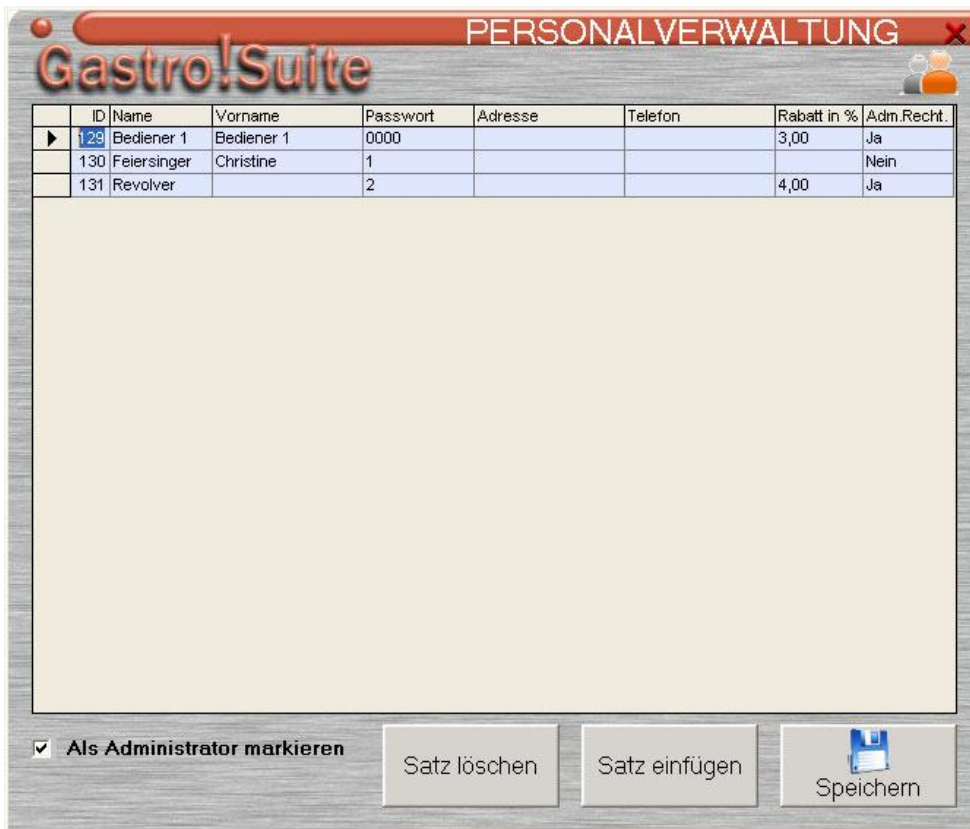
Gastro!Suite

PERSONALVERWALTUNG

| | ID | Name | Vorname | Passwort | Adresse | Telefon | Rabatt in % | Adm.Recht. |
|---|---|---|---|---|---|---|---|---|
| ▶ | 129 | Bediener 1 | Bediener 1 | 0000 | | | 3,00 | Ja |
| | 130 | Feiersinger | Christine | 1 | | | | Nein |
| | 131 | Revolver | | 2 | | | 4,00 | Ja |

☑ Als Administrator markieren

Satz löschen

Satz einfügen

Speichern